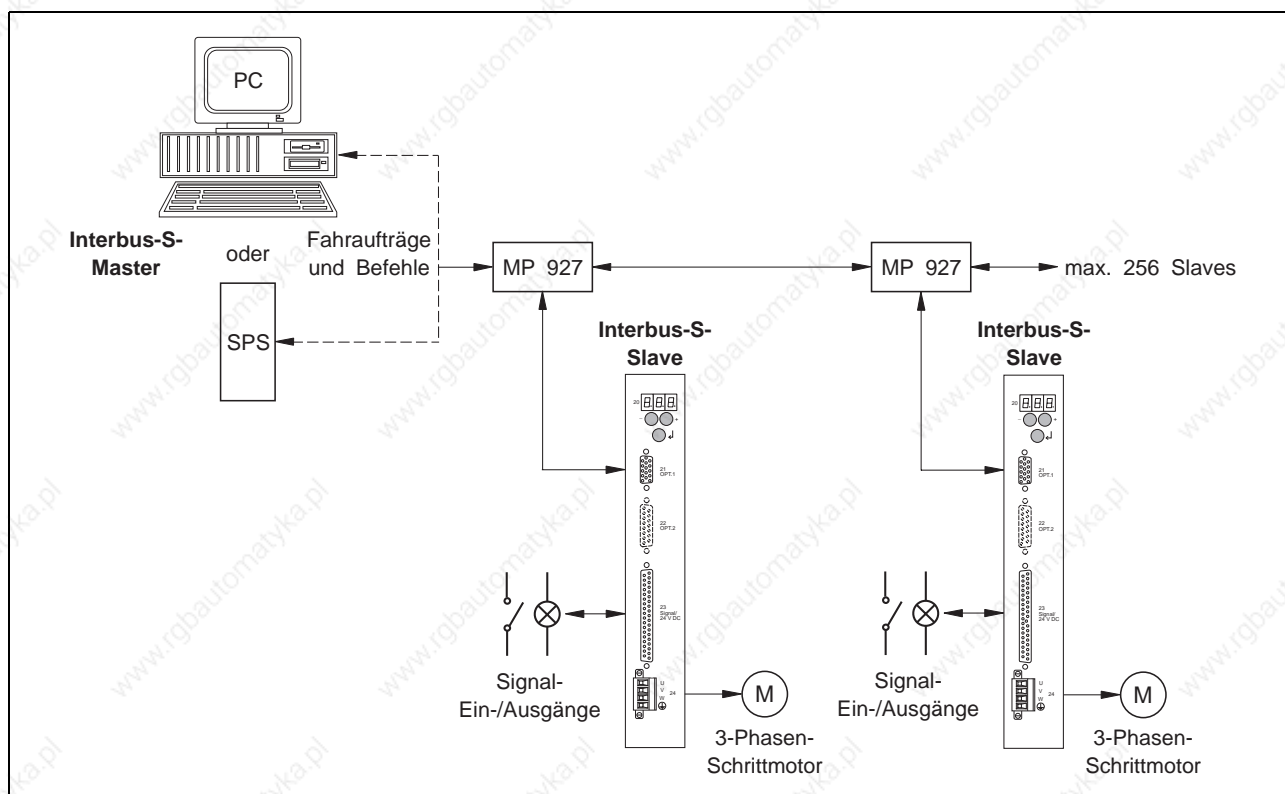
PC

Interbus-S-Master

oder

SPS

Fahraufträge und Befehle

MP 927

MP 927

max. 256 Slaves

Interbus-S-Slave

Interbus-S-Slave

20

21 OPT.1

22 OPT.2

23 Signal/ 24 V DC

U V W 24

20

21 OPT.1

22 OPT.2

23 Signal/ 24 V DC

U V W 24

Signal-Ein-/Ausgänge

M

3-Phasen-Schrittmotor

Signal-Ein-/Ausgänge

M

3-Phasen-Schrittmotor

www.rgbautomatyka.pl